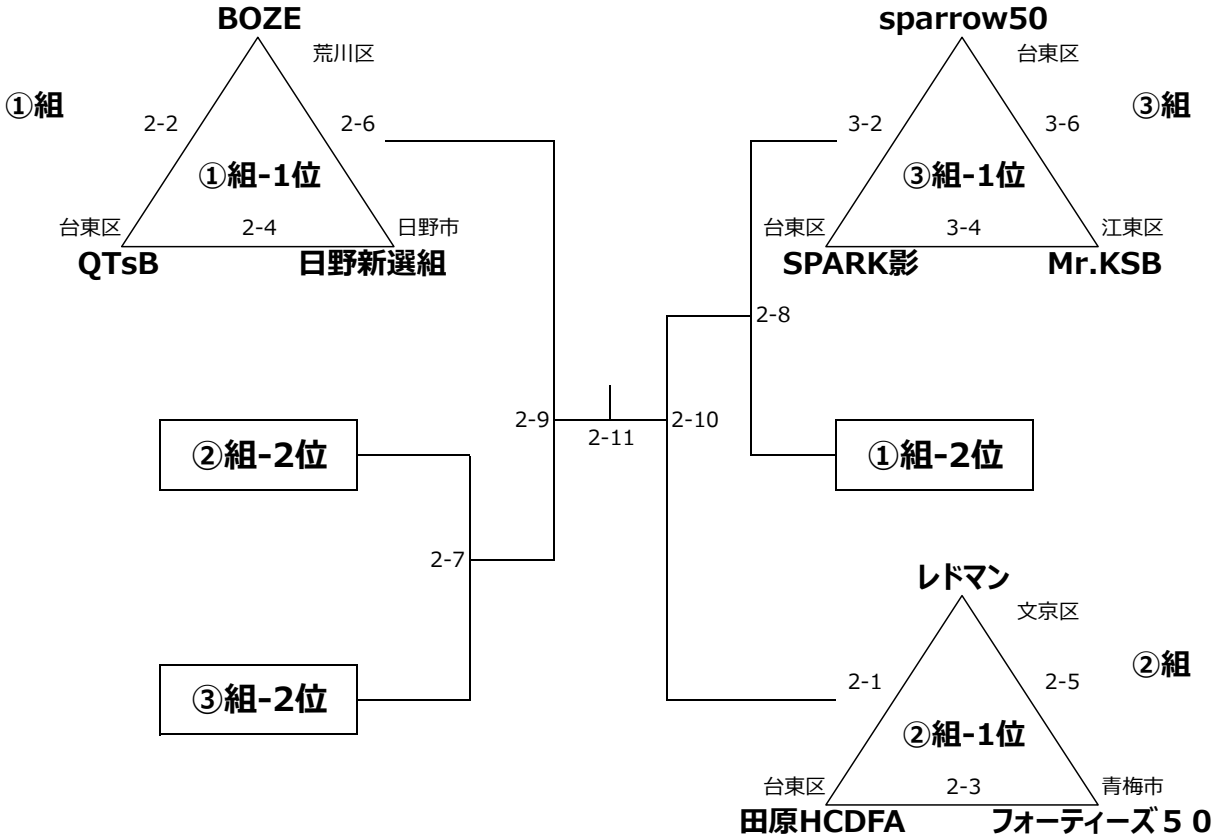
BOZE
荒川区
①組
2-2
2-6
①組-1位
台東区
2-4
日野市
QTsB
日野新選組

sparrow50
台東区
③組
3-2
3-6
③組-1位
台東区
3-4
江東区
SPARK影
Mr.KSB

2-8
2-9
2-11
2-10
②組-2位
①組-2位
2-7
③組-2位

レドマン
文京区
②組
2-1
2-5
②組-1位
台東区
2-3
青梅市
田原HCDFA
フォーティーズ５０